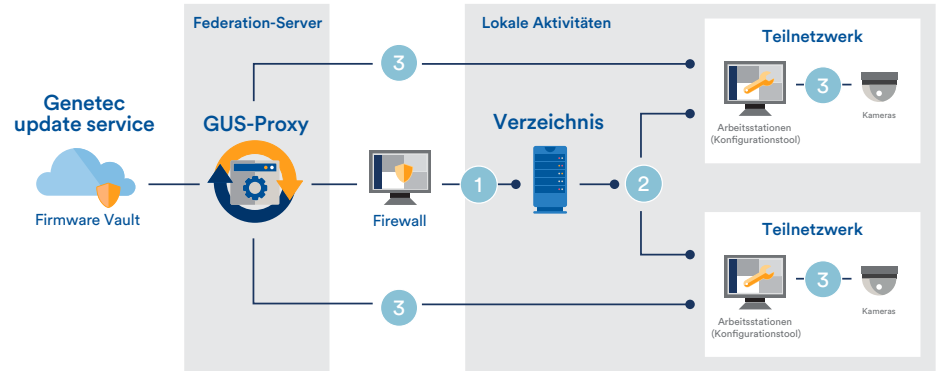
Federation-Server

Lokale Aktivitäten

Teilnetzwerk

Genetec update service

GUS-Proxy

Verzeichnis

Firmware Vault

Firewall

Arbeitsstationen (Konfigurationstool)

Kameras

Teilnetzwerk

Arbeitsstationen (Konfigurationstool)

Kameras

3

3

1

2

3

3